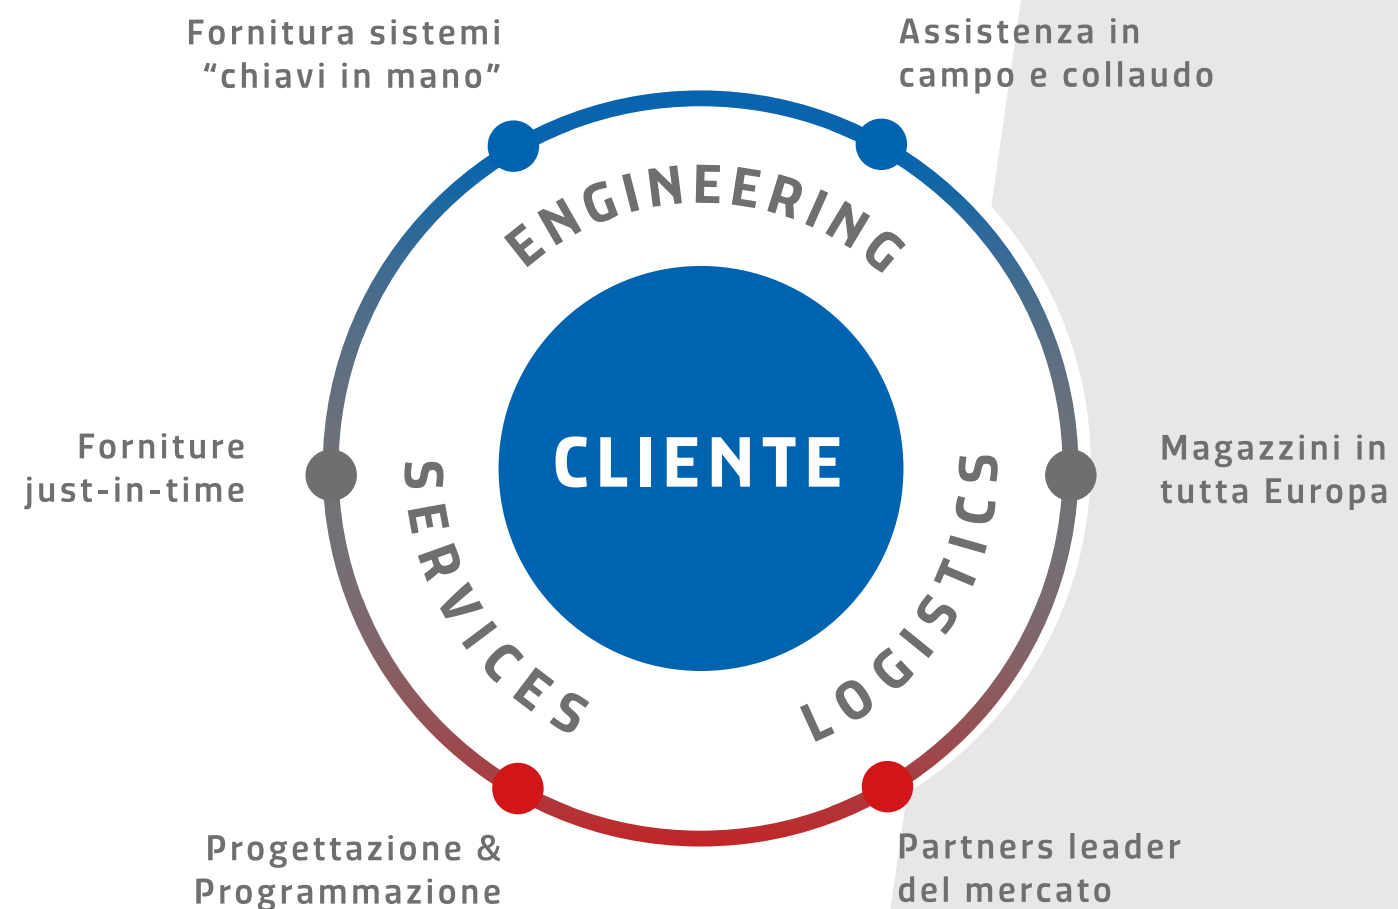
Fornitura sistemi
“chiavi in mano”

Assistenza in
campo e collaudo

ENGINEERING

Forniture
just-in-time

SERVICES

CLIENTE

LOGISTICS

Magazzini in
tutta Europa

Progettazione &
Programmazione

Partners leader
del mercato